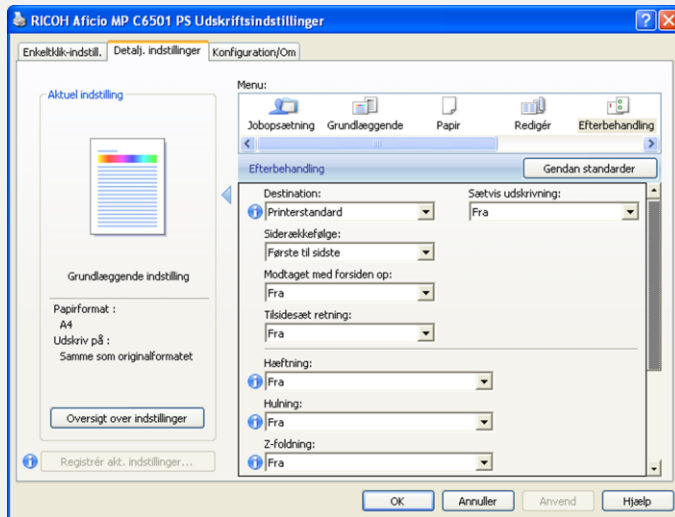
RICOH Aficio MP C6501 PS Udskriftsindstillinger

Enkeltklik-indstill. | Detalj. indstillinger | Konfiguration/Om

Aktuel indstilling

Grundlæggende indstilling

Papirformat :
A4
Udskriv på :
Samme som originalformatet

Oversigt over indstillinger

Registrér akt. indstillinger...

Menu:
Jobopsætning | Grundlæggende | Papir | Redigér | Efterbehandling

Efterbehandling

Gendan standarder

Destination:
Printerstandard

Sætvis udskrivning:
Fra

Siderækkefølge:
Første til sidste

Modtaget med forsiden op:
Fra

Tilsidesæt retning:
Fra

Hæftning:
Fra

Hulning:
Fra

Z-foldning:
Fra

OK | Annuller | Anvend | Hjælp